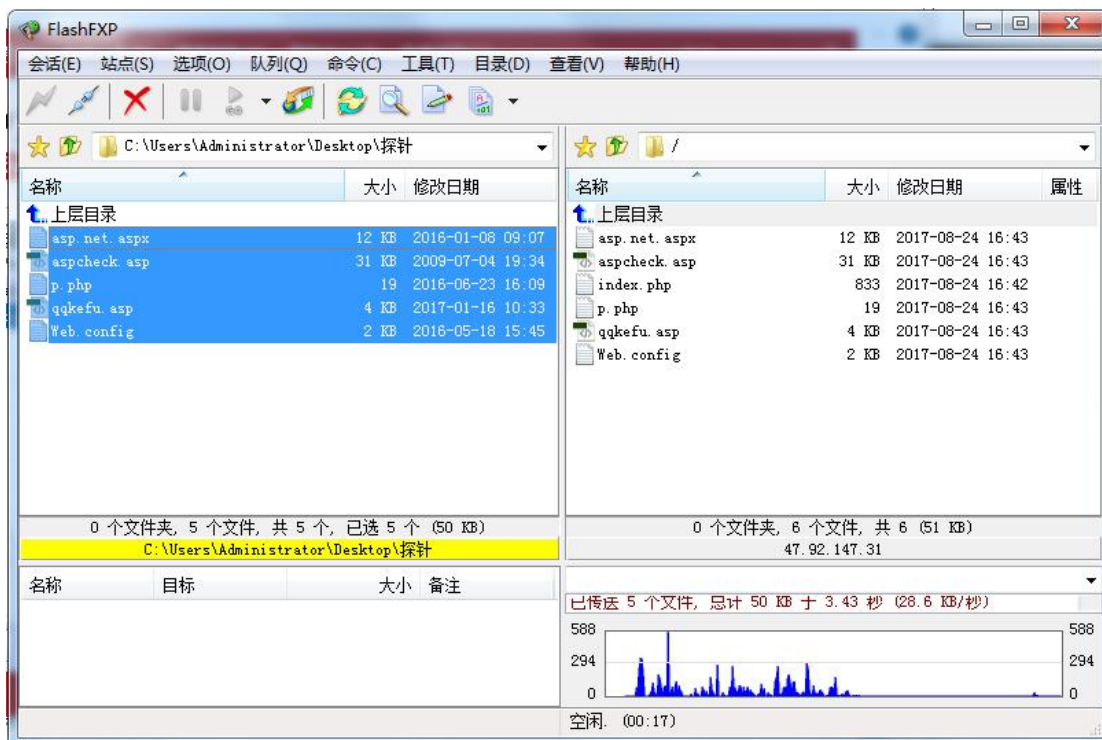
FlashFXP

会话(E) 站点(S) 选项(O) 队列(Q) 命令(C) 工具(T) 目录(D) 查看(V) 帮助(H)

C:\Users\Administrator\Desktop\探针

| 名称 | 大小 | 修改日期 |
|---|---|---|
| 上层目录 | | |
| asp.net.aspx | 12 KB | 2016-01-08 09:07 |
| aspcheck.asp | 31 KB | 2009-07-04 19:34 |
| p.php | 19 | 2016-06-23 16:09 |
| qqkefu.asp | 4 KB | 2017-01-16 10:33 |
| Web.config | 2 KB | 2016-05-18 15:45 |

0 个文件夹, 5 个文件, 共 5 个, 已选 5 个 (50 KB)
C:\Users\Administrator\Desktop\探针

/

| 名称 | 大小 | 修改日期 | 属性 |
|---|---|---|---|
| 上层目录 | | | |
| asp.net.aspx | 12 KB | 2017-08-24 16:43 | |
| aspcheck.asp | 31 KB | 2017-08-24 16:43 | |
| index.php | 833 | 2017-08-24 16:42 | |
| p.php | 19 | 2017-08-24 16:43 | |
| qqkefu.asp | 4 KB | 2017-08-24 16:43 | |
| Web.config | 2 KB | 2017-08-24 16:43 | |

0 个文件夹, 6 个文件, 共 6 (51 KB)
47.92.147.31

| 名称 | 目标 | 大小 | 备注 |
|---|---|---|---|

已传送 5 个文件, 总计 50 KB 于 3.43 秒 (28.6 KB/秒)

588
294
0
588
294
0

空闲. (00:17)